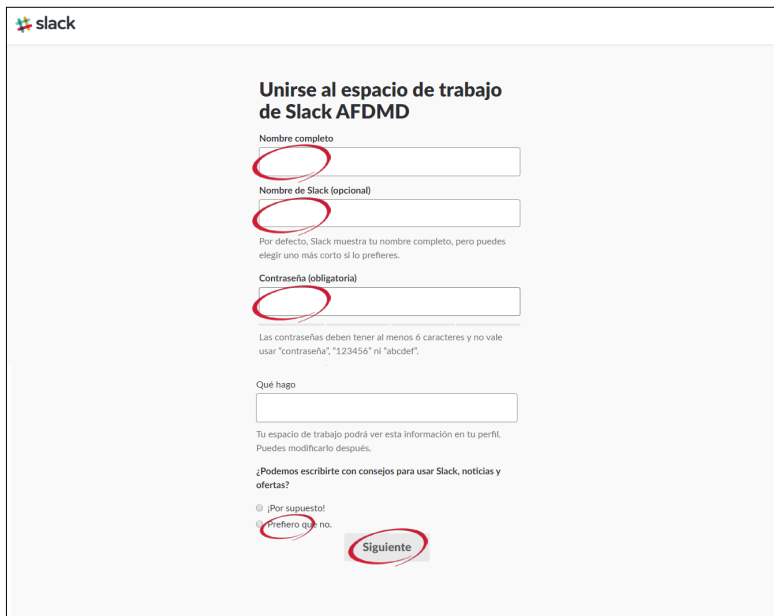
slack

Unirse al espacio de trabajo de Slack AFDMD

Nombre completo

Nombre de Slack (opcional)

Por defecto, Slack muestra tu nombre completo, pero puedes elegir uno más corto si lo prefieres.

Contraseña (obligatoria)

Las contraseñas deben tener al menos 6 caracteres y no vale usar "contraseña", "123456" ni "abcdef".

Qué hago

Tu espacio de trabajo podrá ver esta información en tu perfil. Puedes modificarlo después.

¿Podemos escribirte con consejos para usar Slack, noticias y ofertas?

¡Por supuesto!

Prefiero que no.

Siguiente